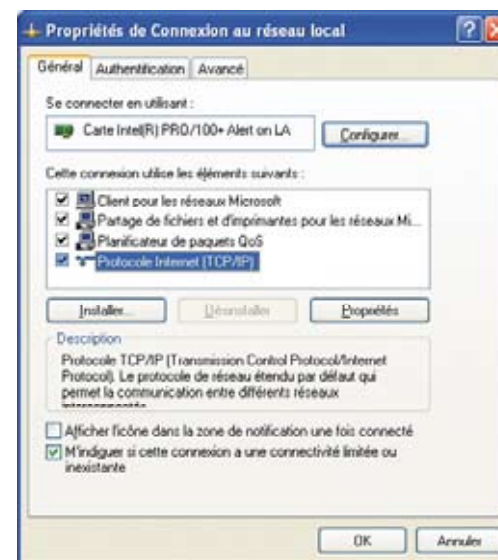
Propriétés de Connexion au réseau local

Général | Authentification | Avancé

Se connecter en utilisant :

Carte Intel(R) PRO/100+ Alert on LA

Configurer...

Cette connexion utilise les éléments suivants :

Client pour les réseaux Microsoft

Partage de fichiers et d'imprimantes pour les réseaux Mi...

Planificateur de paquets QoS

Protocole Internet (TCP/IP)

Installer... | Désinstaller | Propriétés

Description

Protocole TCP/IP (Transmission Control Protocol/Internet Protocol). Le protocole de réseau étendu par défaut qui permet la communication entre différents réseaux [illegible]

Afficher l'icône dans la zone de notification une fois connecté

M'indiquer si cette connexion a une connectivité limitée ou inexistante

OK | Annuler